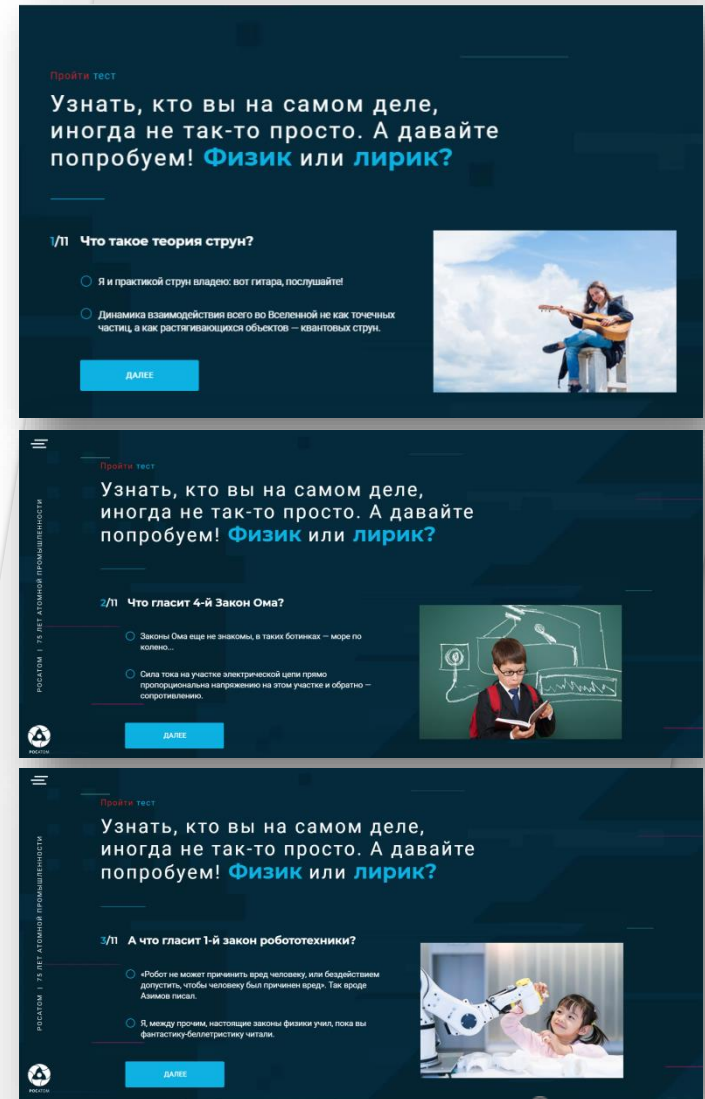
Пройти тест

Узнать, кто вы на самом деле, иногда не так-то просто. А давайте попробуем! Физик или лирик?

1/11 Что такое теория струн?

Я и практикой струн владею: вот гитара, послушайте!

Динамика взаимодействия всего во Вселенной не как точечных частиц, а как растягивающихся объектов — квантовых струн.

ДАЛЕЕ

РОСАТОМ | 75 ЛЕТ АТОМНОЙ ПРОМЫШЛЕННОСТИ

Пройти тест

Узнать, кто вы на самом деле, иногда не так-то просто. А давайте попробуем! Физик или лирик?

2/11 Что гласит 4-й Закон Ома?

Законы Ома еще не знакомы, в таких ботинках — море по колено...

Сила тока на участке электрической цепи прямо пропорциональна напряжению на этом участке и обратно — сопротивлению.

ДАЛЕЕ

РОСАТОМ

РОСАТОМ | 75 ЛЕТ АТОМНОЙ ПРОМЫШЛЕННОСТИ

Пройти тест

Узнать, кто вы на самом деле, иногда не так-то просто. А давайте попробуем! Физик или лирик?

3/11 А что гласит 1-й закон робототехники?

«Робот не может причинить вред человеку, или бездействием допустить, чтобы человеку был причинен вред». Так вроде Азимов писал.

Я, между прочим, настоящие законы физики учил, пока вы фантастику-беллетристику читали.

ДАЛЕЕ

РОСАТОМ